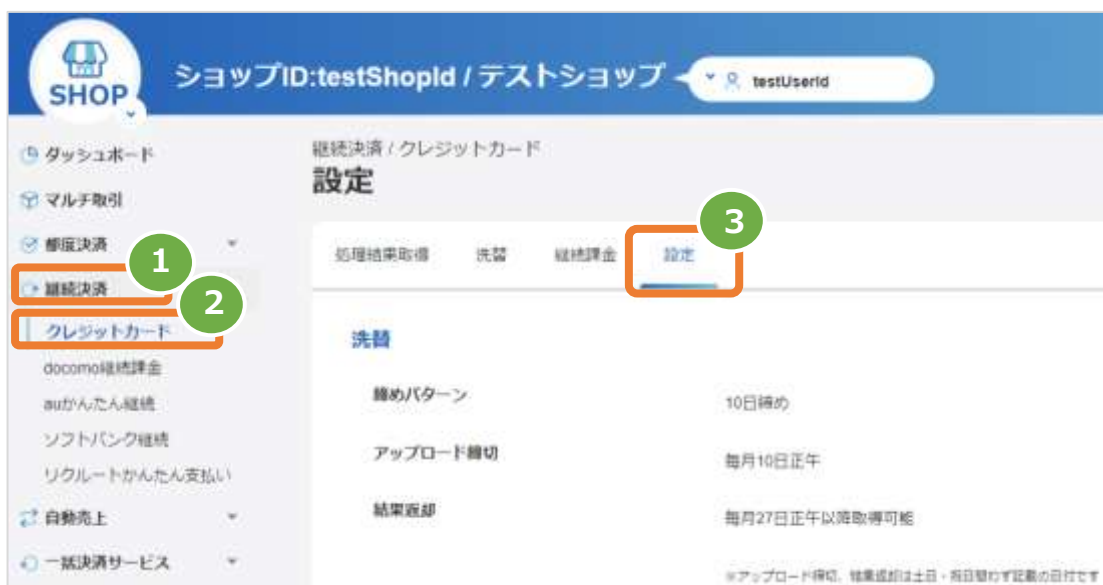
SHOP

ショップID:testShopId / テストショップ

testUserId

ダッシュボード
マルチ取引
都度決済
継続決済
クレジットカード
docomo継続課金
auかんたん継続
ソフトバンク継続
リクルートかんたん支払い
自動売上
一括決済サービス

1
2
3

継続決済 / クレジットカード
設定

処理結果取得
洗替
継続課金
設定

洗替

| 締めパターン | 10日締め |
|---|---|
| アップロード締切 | 毎月10日正午 |
| 結果返却 | 毎月27日正午以降取得可能 |

※アップロード締切、結果返却は土日・祝日関わらず記載の日付です